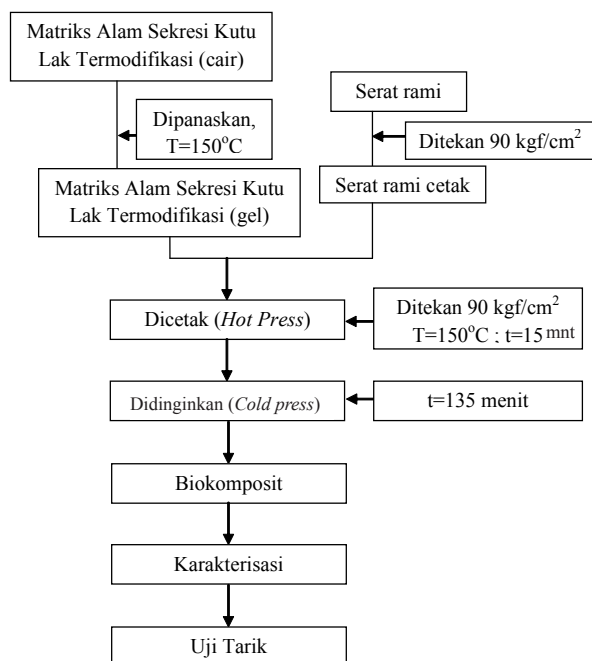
Matriks Alam Sekresi Kutu Lak Termodifikasi (cair)

Dipanaskan, T=150$^{o}$C

Matriks Alam Sekresi Kutu Lak Termodifikasi (gel)

Serat rami

Ditekan 90 kgf/cm$^{2}$

Serat rami cetak

Dicetak (*Hot Press*)

Ditekan 90 kgf/cm$^{2}$ T=150$^{o}$C ; t=15 mnt

Didinginkan (*Cold press*)

t=135 menit

Biokomposit

Karakterisasi

Uji Tarik